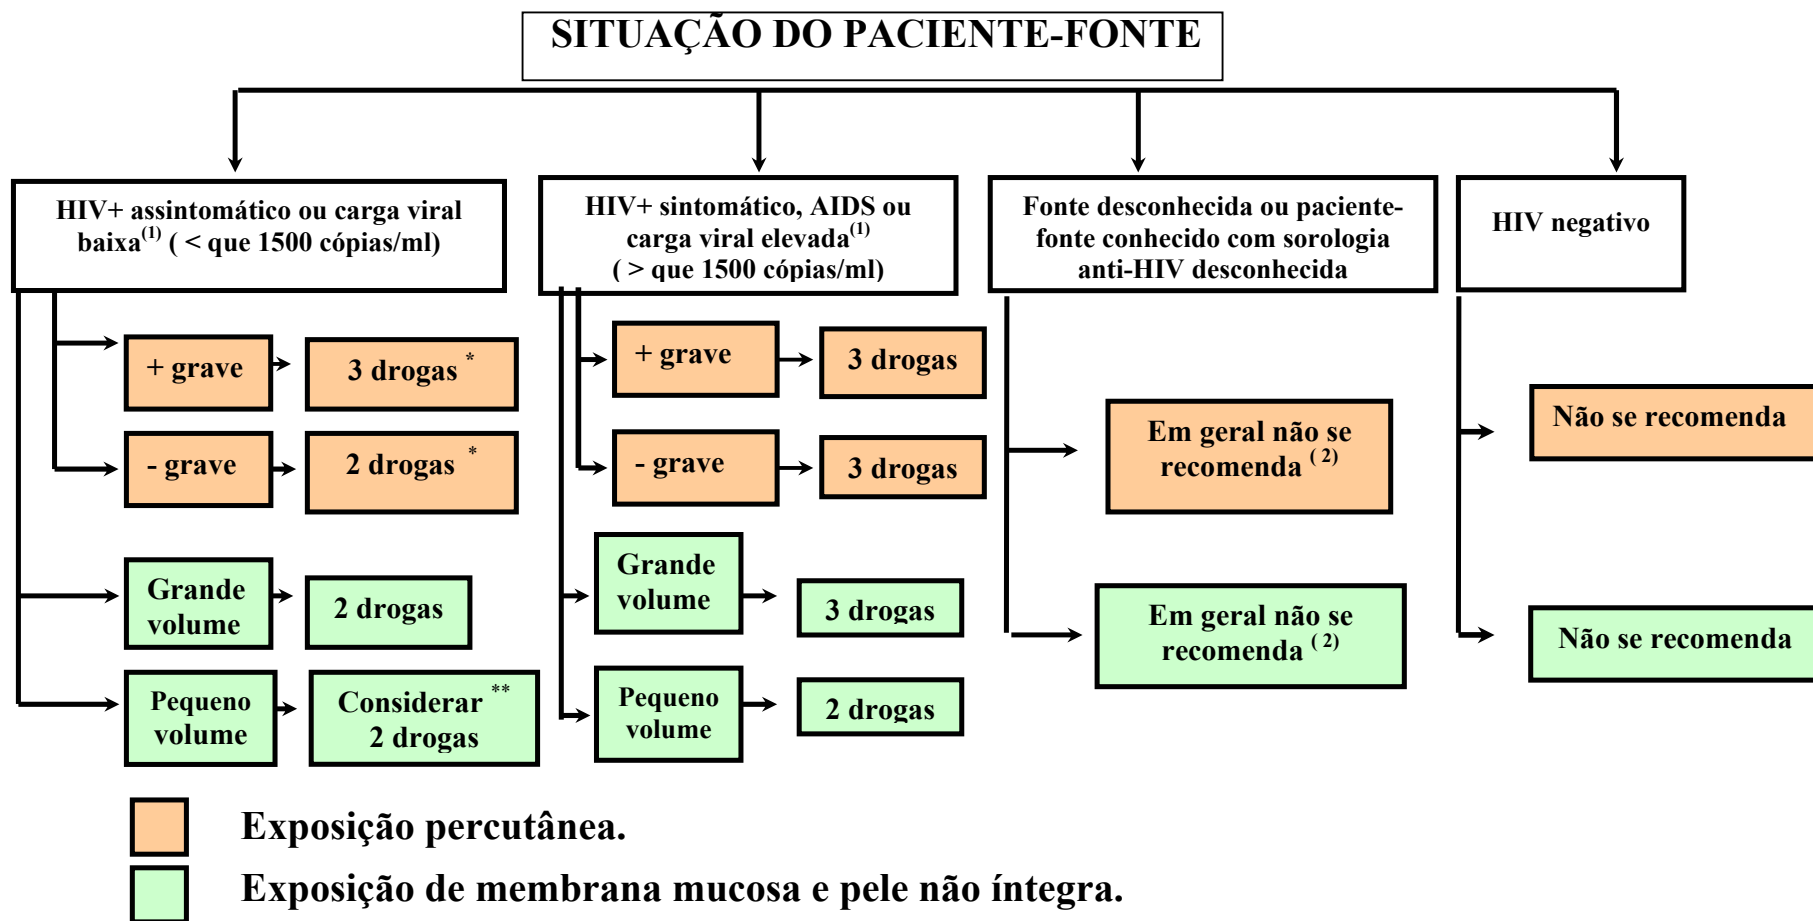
SITUAÇÃO DO PACIENTE-FONTE

HIV+ assintomático ou carga viral baixa$^{(1)}$ ( < que 1500 cópias/ml)

+ grave

3 drogas *

- grave

2 drogas *

Grande volume

2 drogas

Pequeno volume

Considerar ** 2 drogas

HIV+ sintomático, AIDS ou carga viral elevada$^{(1)}$ ( > que 1500 cópias/ml)

+ grave

3 drogas

- grave

3 drogas

Grande volume

3 drogas

Pequeno volume

2 drogas

Fonte desconhecida ou paciente-fonte conhecido com sorologia anti-HIV desconhecida

Em geral não se recomenda $^{(2)}$

Em geral não se recomenda $^{(2)}$

HIV negativo

Não se recomenda

Não se recomenda

Exposição percutânea.

Exposição de membrana mucosa e pele não íntegra.